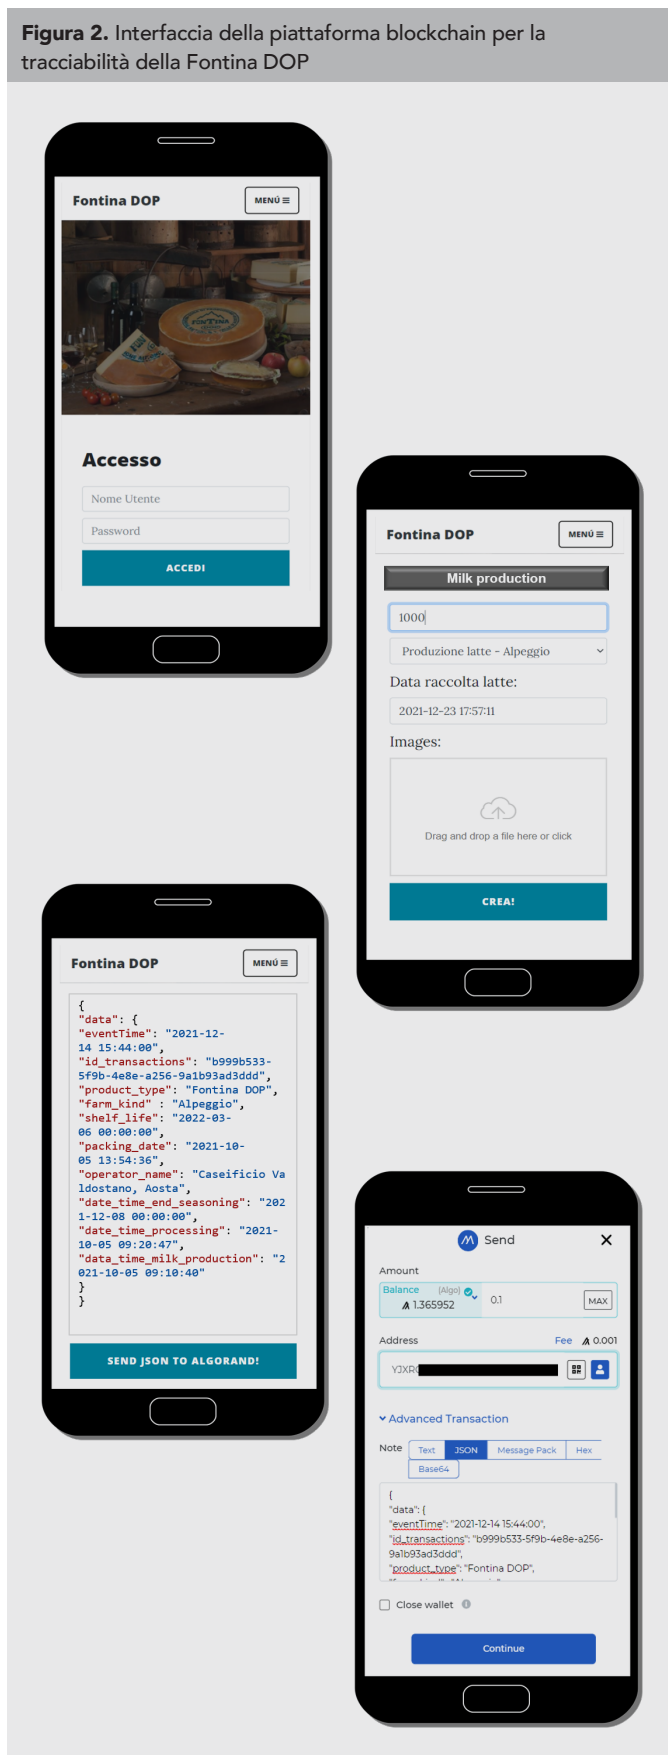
**Figura 2.** Interfaccia della piattaforma blockchain per la tracciabilità della Fontina DOP

Fontina DOP
MENÙ ≡

Accesso

Nome Utente

Password

ACCEDI

Fontina DOP
MENÙ ≡

Milk production

1000

Produzione latte - Alpeggio

Data raccolta latte:

2021-12-23 17:57:11

Images:

Drag and drop a file here or click

CREA!

Fontina DOP
MENÙ ≡

{
"data": {
"eventTime": "2021-12-14 15:44:00",
"id_transactions": "b999b533-5f9b-4e8e-a256-9a1b93ad3ddd",
"product_type": "Fontina DOP",
"farm_kind" : "Alpeggio",
"shelf_life": "2022-03-06 00:00:00",
"packing_date": "2021-10-05 13:54:36",
"operator_name": "Caseificio Valdostano, Aosta",
"date_time_end_seasoning": "2021-12-08 00:00:00",
"date_time_processing": "2021-10-05 09:20:47",
"data_time_milk_production": "2021-10-05 09:10:40"
}
}

SEND JSON TO ALGORAND!

Send ✕

Amount

Balance (Algo)
1.365952
0.1
MAX

Address
Fee 0.001

YJXR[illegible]

Advanced Transaction

Note
Text
JSON
Message Pack
Hex
Base64

{
"data": {
"eventTime": "2021-12-14 15:44:00",
"id_transactions": "b999b533-5f9b-4e8e-a256-9a1b93ad3ddd",
"product_type": "Fontina DOP",
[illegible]

Close wallet

Continue